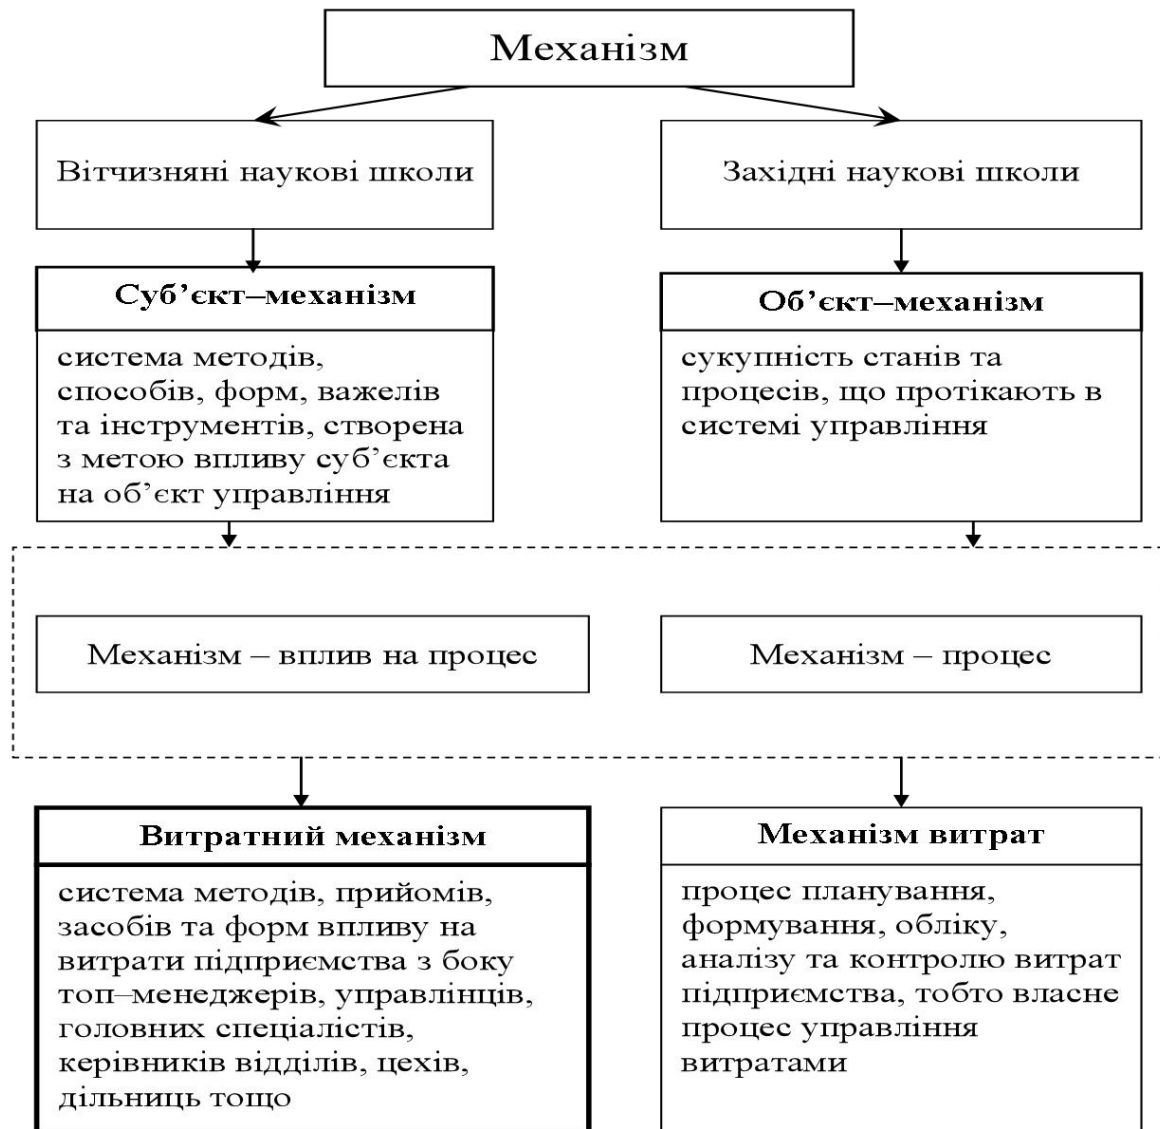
Механізм

Вітчизняні наукові школи

Західні наукові школи

Суб'єкт–механізм

система методів, способів, форм, важелів та інструментів, створена з метою впливу суб'єкта на об'єкт управління

Об'єкт–механізм

сукупність станів та процесів, що протікають в системі управління

Механізм – вплив на процес

Механізм – процес

Витратний механізм

система методів, прийомів, засобів та форм впливу на витрати підприємства з боку топ–менеджерів, управлінців, головних спеціалістів, керівників відділів, цехів, дільниць тощо

Механізм витрат

процес планування, формування, обліку, аналізу та контролю витрат підприємства, тобто власне процес управління витратами